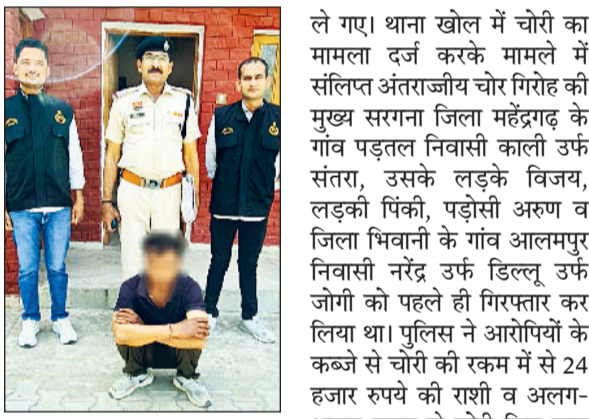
ले गए। थाना खोल में चोरी का मामला दर्ज करके मामले में संलिप्त अंतराज्जीय चोर गिरोह की मुख्य सरगना जिला महेंद्रगढ़ के गांव पड़तल निवासी काली उर्फ संतरा, उसके लड़के विजय, लड़की पिंकी, पड़ोसी अरुण व जिला भिवानी के गांव आलमपुर निवासी नरेंद्र उर्फ डिल्लू उर्फ जोगी को पहले ही गिरफ्तार कर लिया था। पुलिस ने आरोपियों के कब्जे से चोरी की रकम में से 24 हजार रुपये की राशी व अलग-
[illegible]